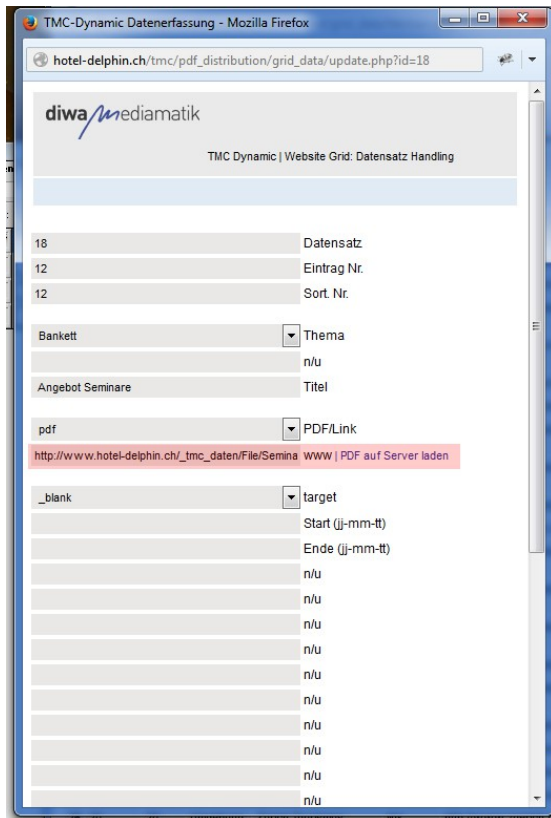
TMC-Dynamic Datenerfassung - Mozilla Firefox

hotel-delphin.ch/tmc/pdf_distribution/grid_data/update.php?id=18

diwa mediamatik

TMC Dynamic | Website Grid: Datensatz Handling

18 Datensatz
12 Eintrag Nr.
12 Sort. Nr.

Bankett Thema
n/u
Angebot Seminare Titel

pdf PDF/Link
http://www.hotel-delphin.ch/_tmc_daten/File/Semina WWW | PDF auf Server laden

_blank target
Start (jj-mm-tt)
Ende (jj-mm-tt)
n/u
n/u
n/u
n/u
n/u
n/u
n/u
n/u
n/u
n/u
n/u